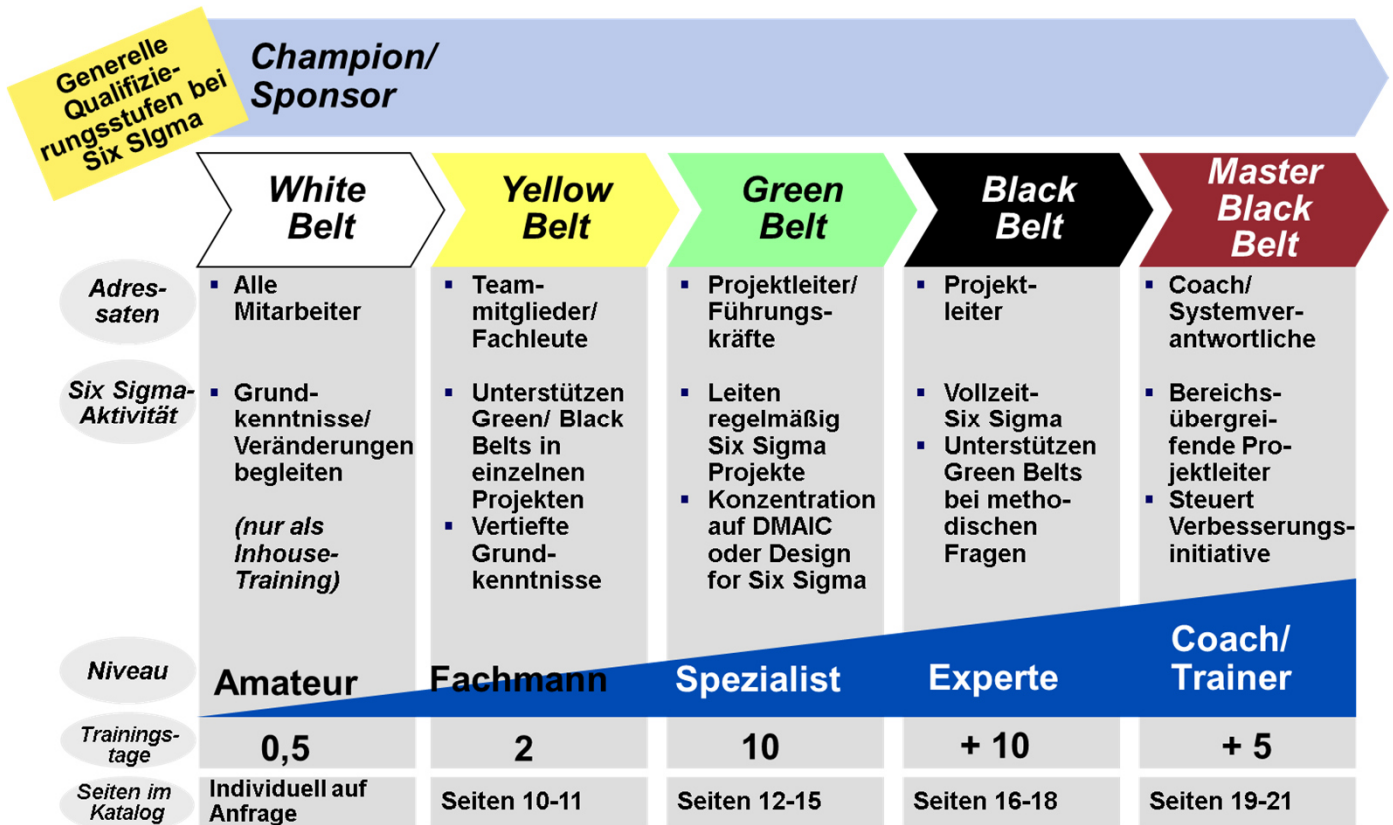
Generelle Qualifizierungsstufen bei Six Sigma

Champion/ Sponsor

| | White Belt | Yellow Belt | Green Belt | Black Belt | Master Black Belt |
|---|---|---|---|---|---|
| Adressaten | ▪ Alle Mitarbeiter | ▪ Teammitglieder/ Fachleute | ▪ Projektleiter/ Führungskräfte | ▪ Projektleiter | ▪ Coach/ Systemverantwortliche |
| Six Sigma-Aktivität | ▪ Grundkenntnisse/ Veränderungen begleiten (nur als Inhouse-Training) | ▪ Unterstützen Green/ Black Belts in einzelnen Projekten ▪ Vertiefte Grundkenntnisse | ▪ Leiten regelmäßig Six Sigma Projekte ▪ Konzentration auf DMAIC oder Design for Six Sigma | ▪ Vollzeit-Six Sigma ▪ Unterstützen Green Belts bei methodischen Fragen | ▪ Bereichsübergreifende Projektleiter ▪ Steuert Verbesserungsinitiative |
| Niveau | Amateur | Fachmann | Spezialist | Experte | Coach/ Trainer |
| Trainingstage | 0,5 | 2 | 10 | + 10 | + 5 |
| Seiten im Katalog | Individuell auf Anfrage | Seiten 10-11 | Seiten 12-15 | Seiten 16-18 | Seiten 19-21 |